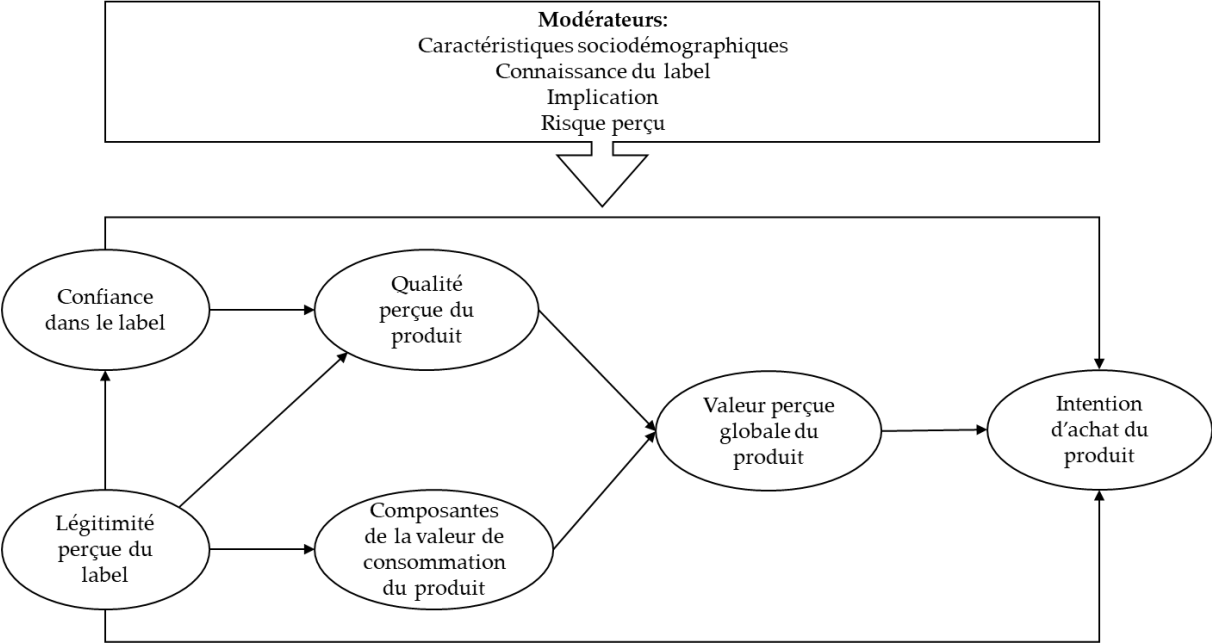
**Modérateurs:**
Caractéristiques sociodémographiques
Connaissance du label
Implication
Risque perçu

Confiance dans le label

Qualité perçue du produit

Valeur perçue globale du produit

Intention d'achat du produit

Légitimité perçue du label

Composantes de la valeur de consommation du produit